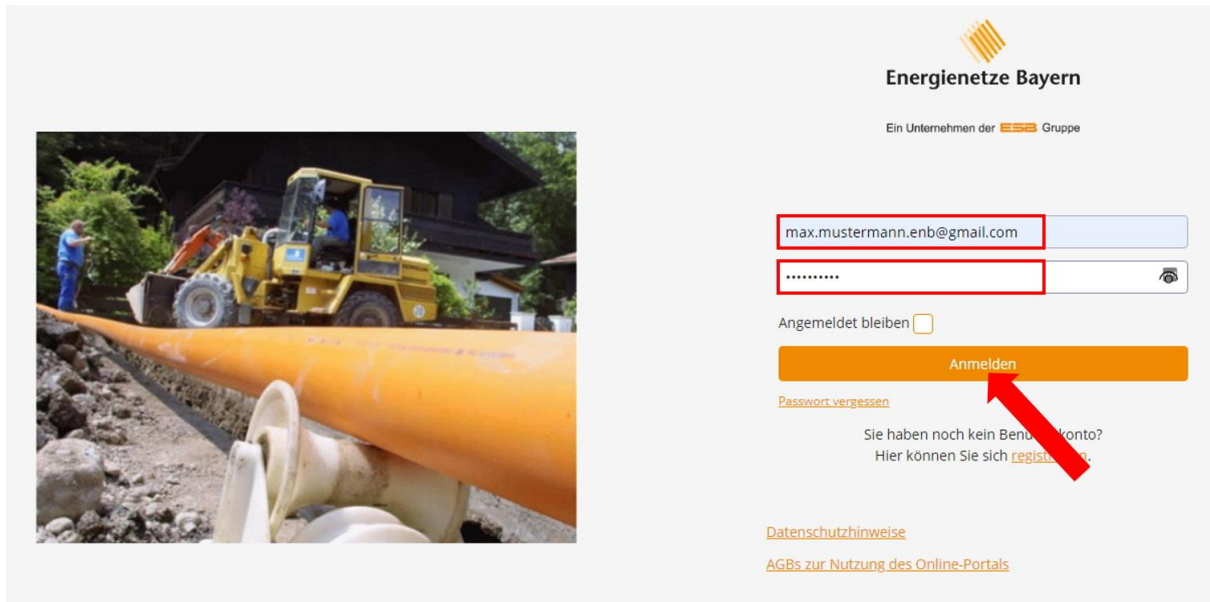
Energienetze Bayern

Ein Unternehmen der ESB Gruppe

max.mustermann.enb@gmail.com

••••••••••

Angemeldet bleiben

Anmelden

Passwort vergessen

Sie haben noch kein Benu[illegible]konto?
Hier können Sie sich regist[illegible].

Datenschutzhinweise

AGBs zur Nutzung des Online-Portals